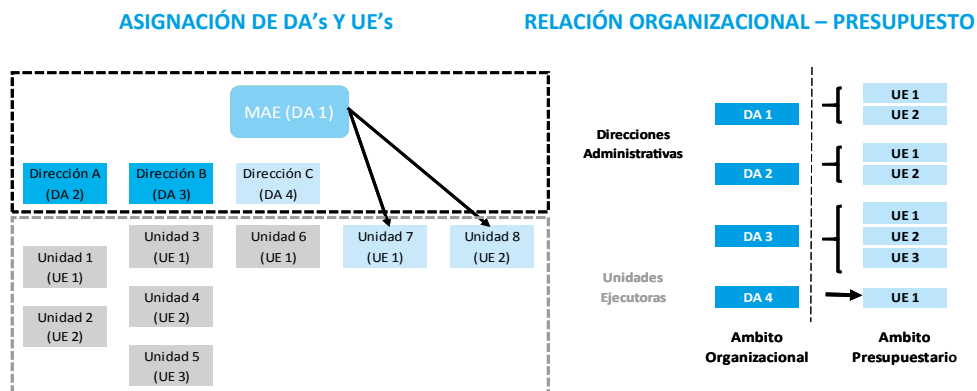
ASIGNACIÓN DE DA's Y UE's

RELACIÓN ORGANIZACIONAL – PRESUPUESTO

MAE (DA 1)

Dirección A (DA 2)

Dirección B (DA 3)

Dirección C (DA 4)

Unidad 1 (UE 1)

Unidad 2 (UE 2)

Unidad 3 (UE 1)

Unidad 4 (UE 2)

Unidad 5 (UE 3)

Unidad 6 (UE 1)

Unidad 7 (UE 1)

Unidad 8 (UE 2)

Direcciones Administrativas

Unidades Ejecutoras

DA 1

DA 2

DA 3

DA 4

UE 1
UE 2

UE 1
UE 2

UE 1
UE 2
UE 3

UE 1

Ambito Organizacional

Ambito Presupuestario